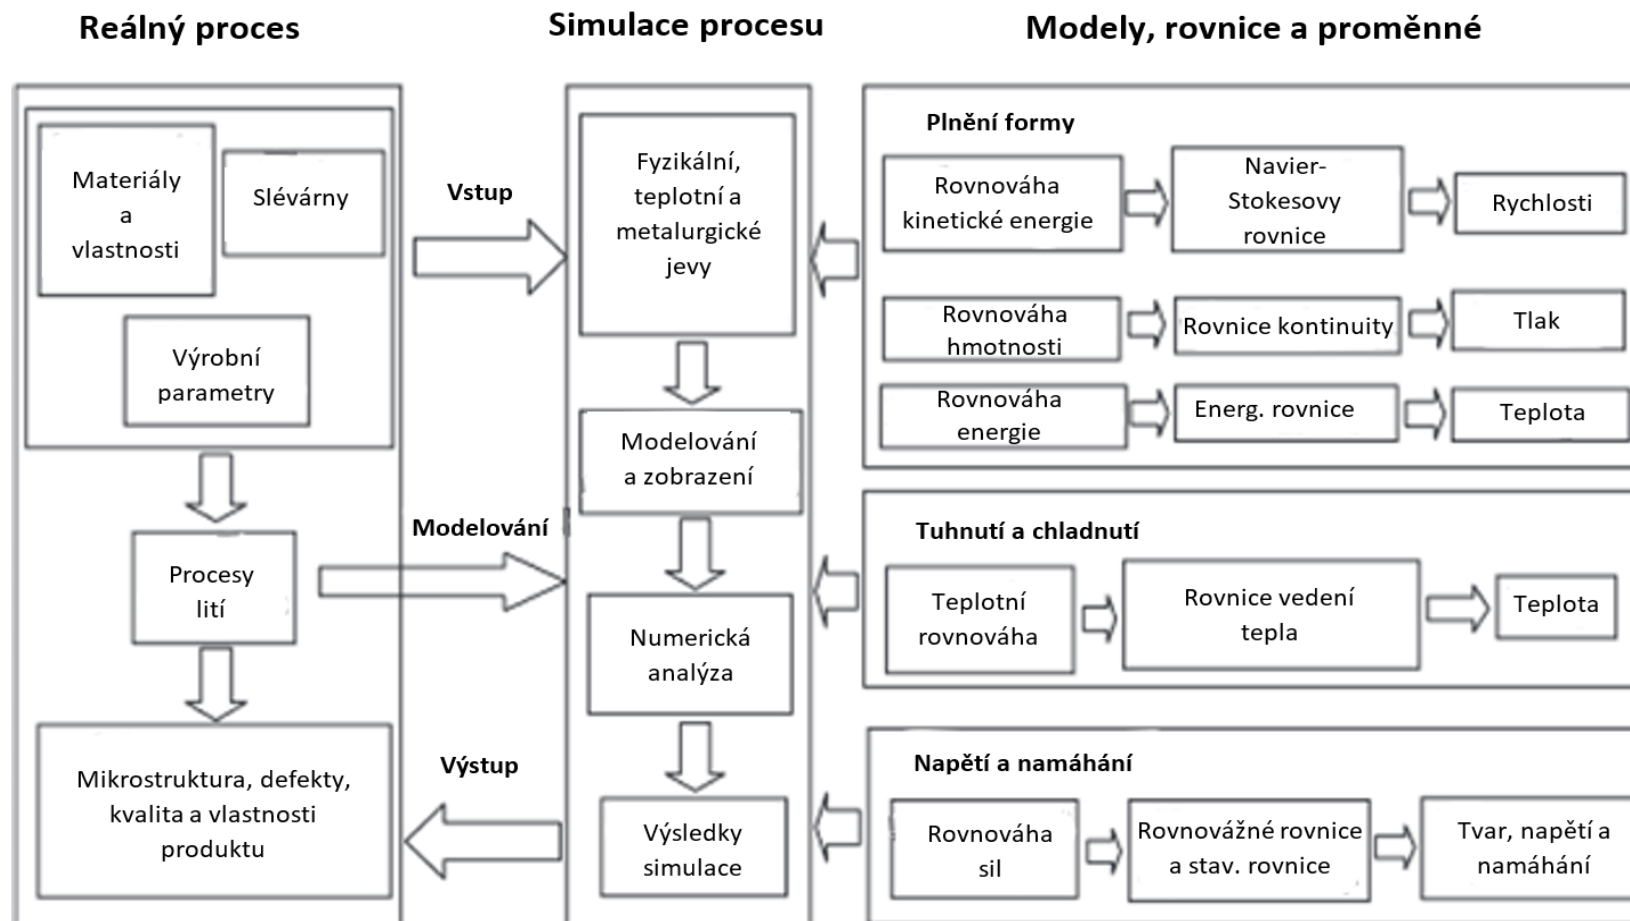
Reálný proces

Simulace procesu

Modely, rovnice a proměnné

Materiály a vlastnosti

Slévárny

Výrobní parametry

Procesy lití

Mikrostruktura, defekty, kvalita a vlastnosti produktu

Vstup

Modelování

Výstup

Fyzikální, teplotní a metalurgické jevy

Modelování a zobrazení

Numerická analýza

Výsledky simulace

Plnění formy

Rovnováha kinetické energie

Navier-Stokesovy rovnice

Rychlosti

Rovnováha hmotnosti

Rovnice kontinuity

Tlak

Rovnováha energie

Energ. rovnice

Teplota

Tuhnutí a chladnutí

Teplotní rovnováha

Rovnice vedení tepla

Teplota

Napětí a namáhání

Rovnováha sil

Rovnovážné rovnice a stav. rovnice

Tvar, napětí a namáhání